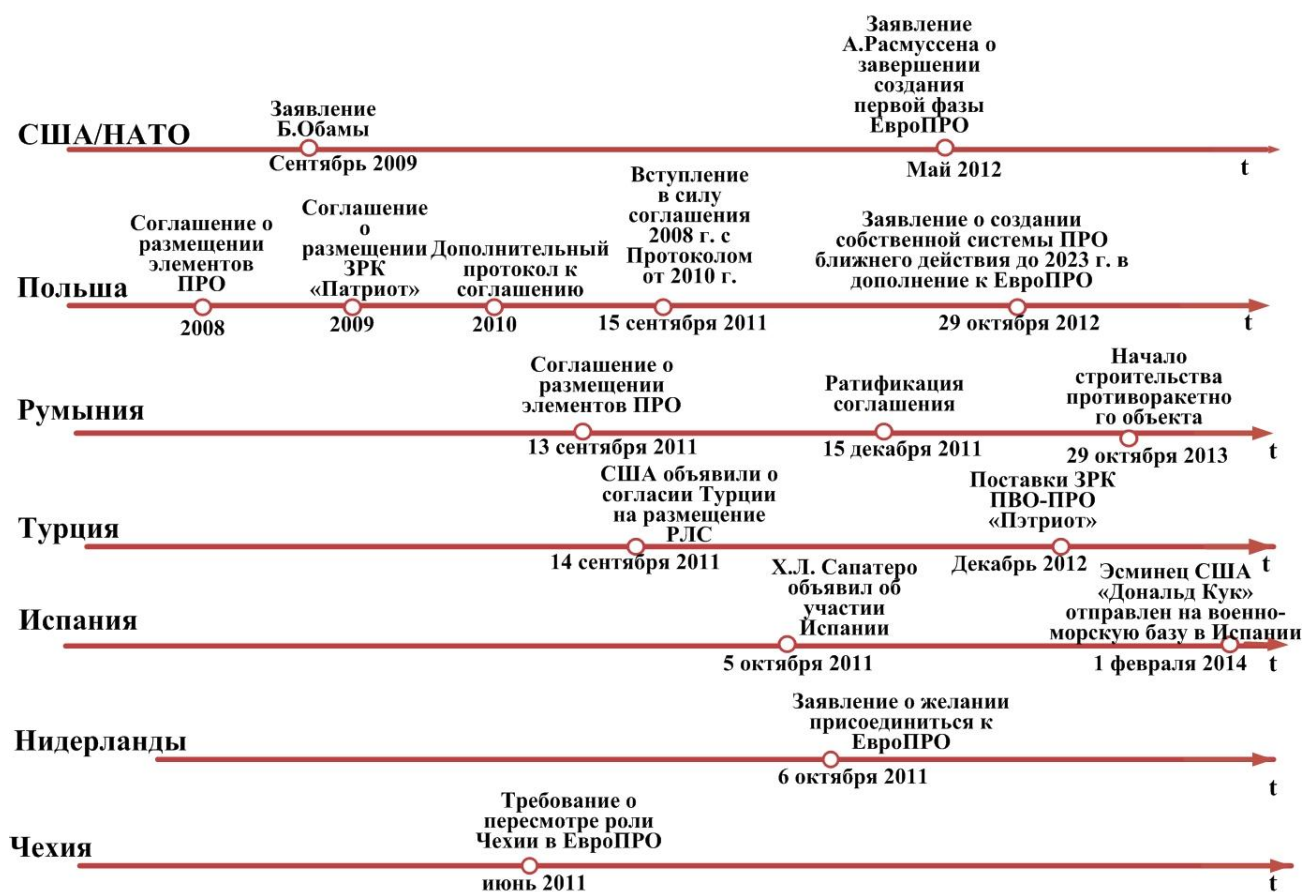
США/НАТО

Заявление Б.Обамы
Сентябрь 2009

Заявление А.Расмуссена о завершении создания первой фазы ЕвроПРО
Май 2012

t

Польша

Соглашение о размещении элементов ПРО
2008

Соглашение о размещении ЗРК «Патриот»
2009

Дополнительный протокол к соглашению
2010

Вступление в силу соглашения 2008 г. с Протоколом от 2010 г.
15 сентября 2011

Заявление о создании собственной системы ПРО ближнего действия до 2023 г. в дополнение к ЕвроПРО
29 октября 2012

t

Румыния

Соглашение о размещении элементов ПРО
13 сентября 2011

Ратификация соглашения
15 декабря 2011

Начало строительства противоракетного объекта
29 октября 2013

t

Турция

США объявили о согласии Турции на размещение РЛС
14 сентября 2011

Поставки ЗРК ПВО-ПРО «Пэтриот»
Декабрь 2012

t

Испания

Х.Л. Сапатеро объявил об участии Испании
5 октября 2011

Эсминец США «Дональд Кук» отправлен на военно-морскую базу в Испании
1 февраля 2014

t

Нидерланды

Заявление о желании присоединиться к ЕвроПРО
6 октября 2011

t

Чехия

Требование о пересмотре роли Чехии в ЕвроПРО
июнь 2011

t